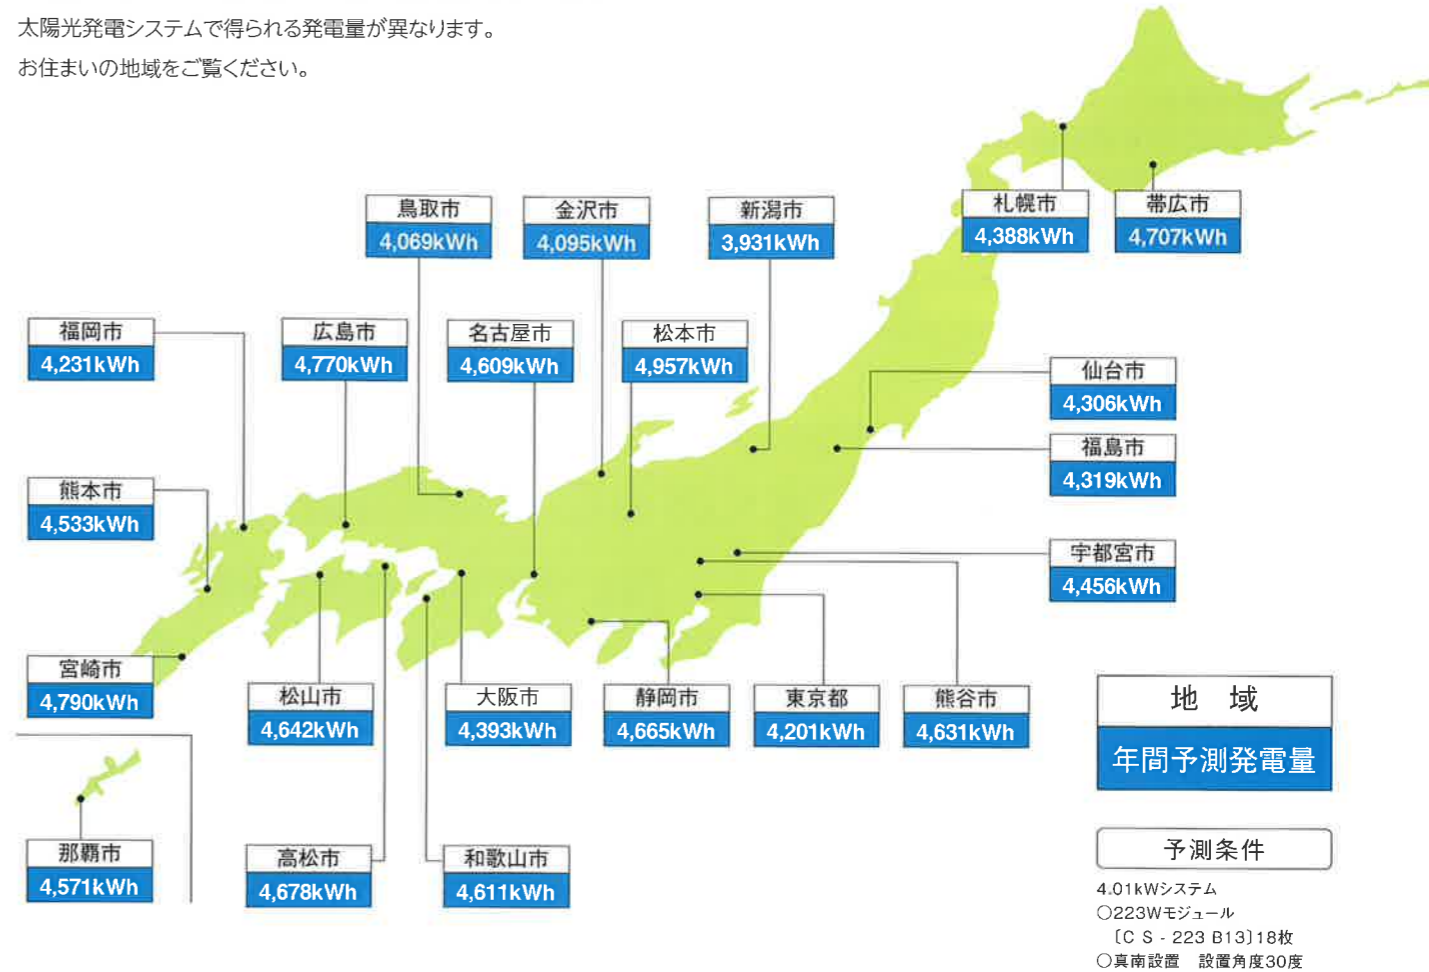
太陽光発電システムで得られる発電量が異なります。
お住まいの地域をご覧ください。

鳥取市
4,069kWh

金沢市
4,095kWh

新潟市
3,931kWh

札幌市
4,388kWh

帯広市
4,707kWh

福岡市
4,231kWh

広島市
4,770kWh

名古屋市
4,609kWh

松本市
4,957kWh

仙台市
4,306kWh

福島市
4,319kWh

熊本市
4,533kWh

宇都宮市
4,456kWh

宮崎市
4,790kWh

松山市
4,642kWh

大阪市
4,393kWh

静岡市
4,665kWh

東京都
4,201kWh

熊谷市
4,631kWh

地　域
年間予測発電量

那覇市
4,571kWh

高松市
4,678kWh

和歌山市
4,611kWh

予測条件
4.01kWシステム
○223Wモジュール
〔ＣＳ - 223 B13〕18枚
○真南設置　設置角度30度